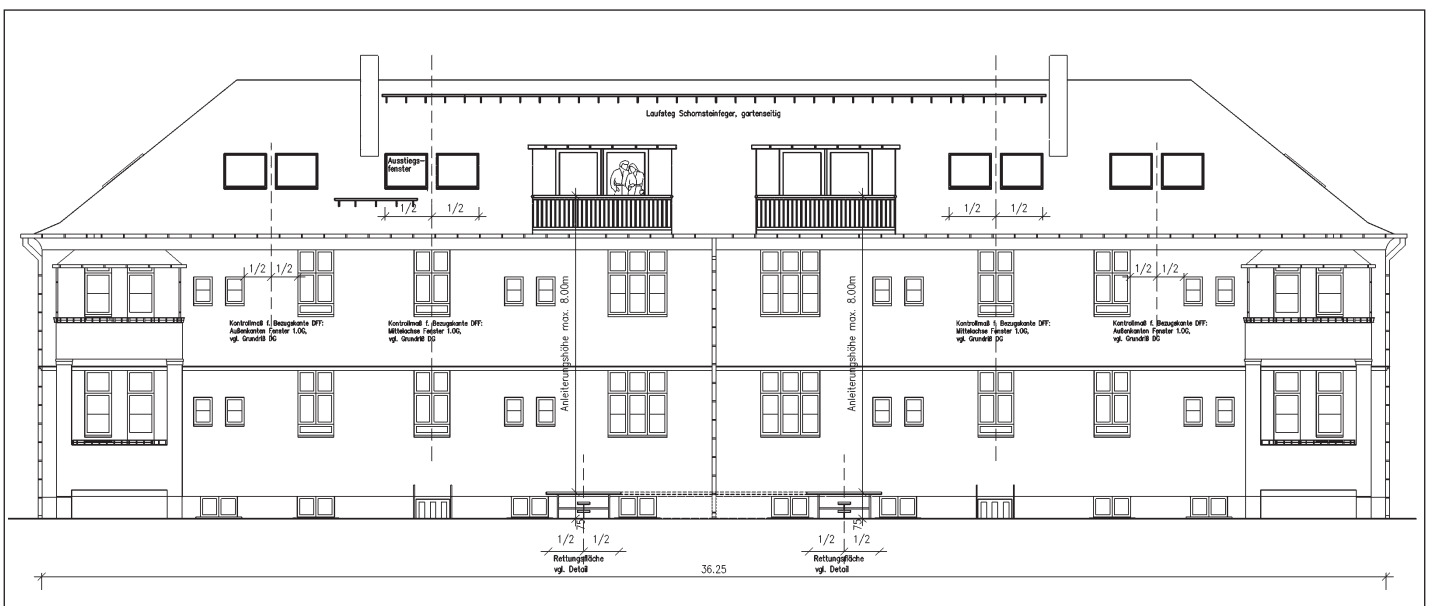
Laufsteg Schornsteinfeger, gartenseitig

Ausstiegsfenster

1/2 1/2

1/2 1/2

1/2 1/2

1/2 1/2

Anleiterungshöhe max. 8.00m

Anleiterungshöhe max. 8.00m

Kontrollmaß f. Bezugskante DFF: Außenkanten Fenster 1.OG, vgl. Grundriß DG

Kontrollmaß f. Bezugskante DFF: Mittelachse Fenster 1.OG, vgl. Grundriß DG

Kontrollmaß f. Bezugskante DFF: Mittelachse Fenster 1.OG, vgl. Grundriß DG

Kontrollmaß f. Bezugskante DFF: Außenkanten Fenster 1.OG, vgl. Grundriß DG

75

75

1/2 1/2

1/2 1/2

Rettungsfläche vgl. Detail

Rettungsfläche vgl. Detail

36.25